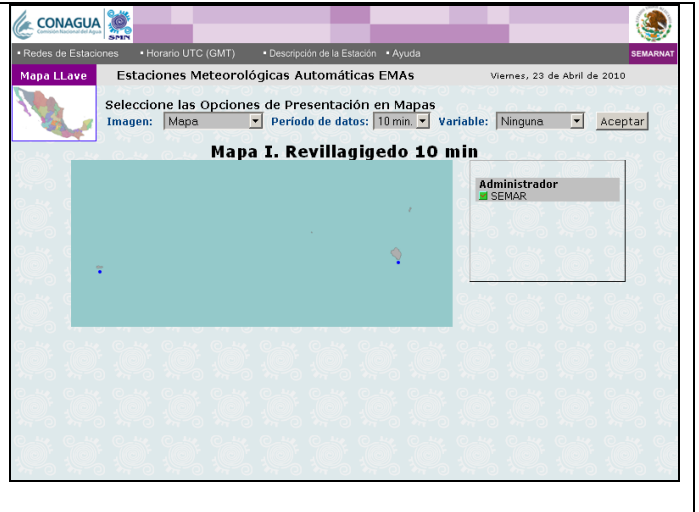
CONAGUA
Comisión Nacional del Agua
SMN

• Redes de Estaciones • Horario UTC (GMT) • Descripción de la Estación • Ayuda
SEMARNAT

Mapa LLave
Estaciones Meteorológicas Automáticas EMAs
Viernes, 23 de Abril de 2010

Seleccione las Opciones de Presentación en Mapas
Imagen: Mapa Período de datos: 10 min. Variable: Ninguna Aceptar

Mapa I. Revillagigedo 10 min

Administrador
SEMAR